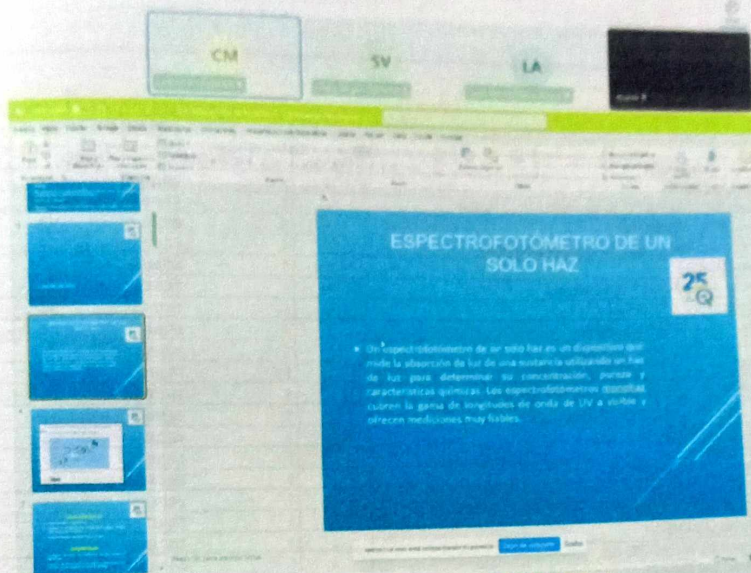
CM

SV

LA

ESPECTROFOTÓMETRO DE UN SOLO HAZ

25
Q

Un espectrofotómetro de un solo haz es un dispositivo que mide la absorción de luz de una sustancia utilizando un haz de luz para determinar su concentración, pureza y características químicas. Los espectrofotómetros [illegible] cubren la gama de longitudes de onda de UV a visible y ofrecen mediciones muy fiables.